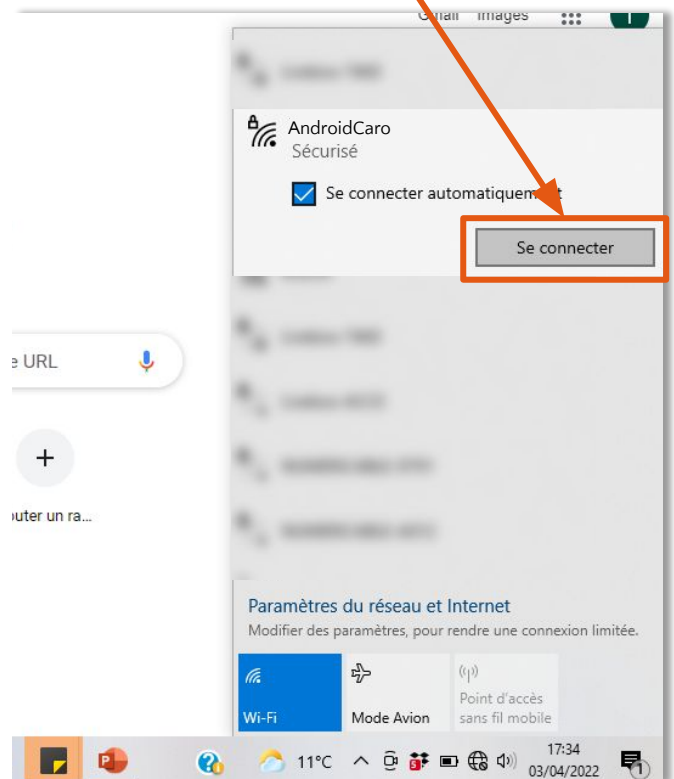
Gmail Images

AndroidCaro
Sécurisé

Se connecter automatiquem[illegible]t

Se connecter

e URL

+

outer un ra...

Paramètres du réseau et Internet
Modifier des paramètres, pour rendre une connexion limitée.

Wi-Fi

Mode Avion

Point d'accès sans fil mobile

11°C

17:34
03/04/2022

1